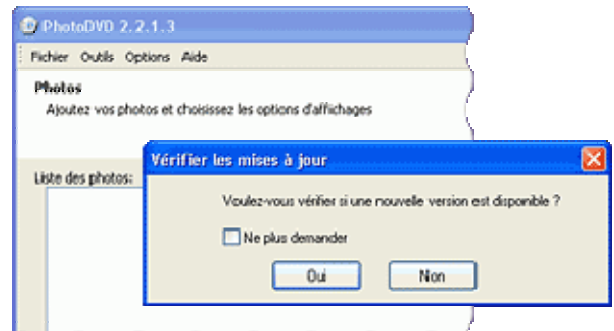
PhotoDVD 2.2.1.3

Fichier Outils Options Aide

Photos

Ajoutez vos photos et choisissez les options d'affichages

Liste des photos:

Vérifier les mises à jour

Voulez-vous vérifier si une nouvelle version est disponible ?

Ne plus demander

Oui

Non